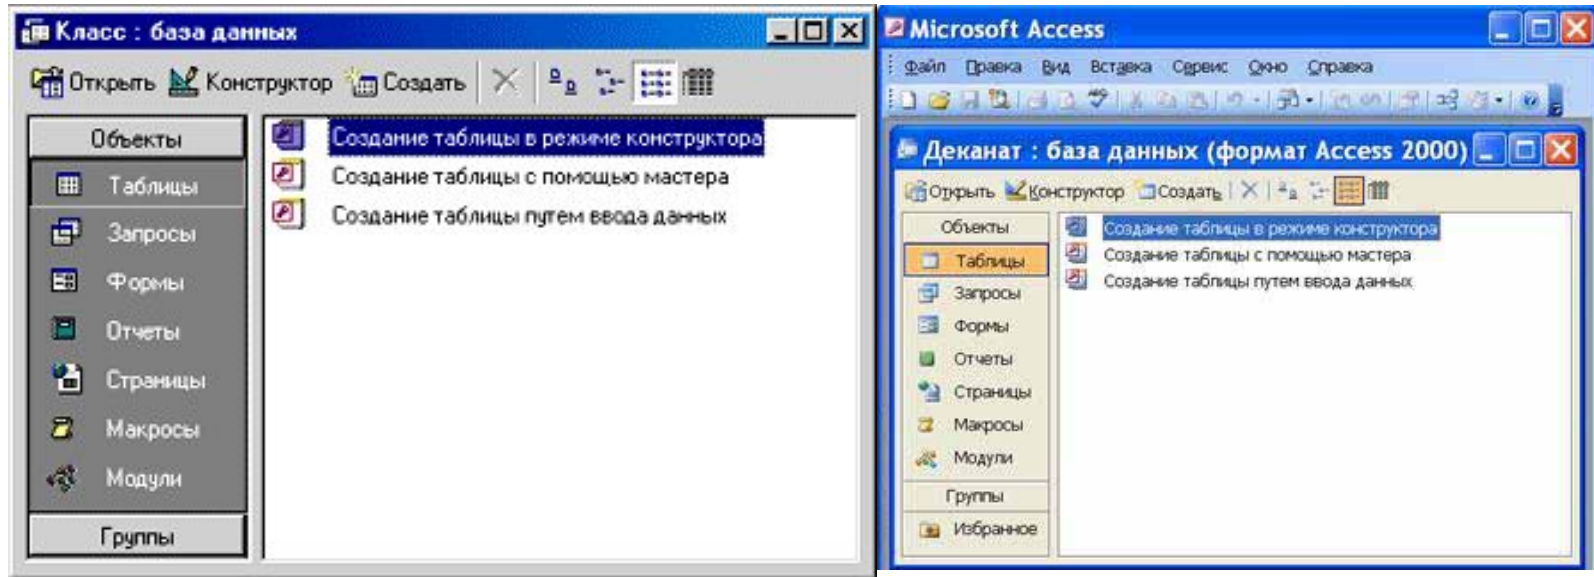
Класс : база данных

Открыть Конструктор Создать

Объекты

Таблицы

Запросы

Формы

Отчеты

Страницы

Макросы

Модули

Группы

Создание таблицы в режиме конструктора

Создание таблицы с помощью мастера

Создание таблицы путем ввода данных

Microsoft Access

Файл Правка Вид Вставка Сервис Окно Справка

Деканат : база данных (формат Access 2000)

Открыть Конструктор Создать

Объекты

Таблицы

Запросы

Формы

Отчеты

Страницы

Макросы

Модули

Группы

Избранное

Создание таблицы в режиме конструктора

Создание таблицы с помощью мастера

Создание таблицы путем ввода данных